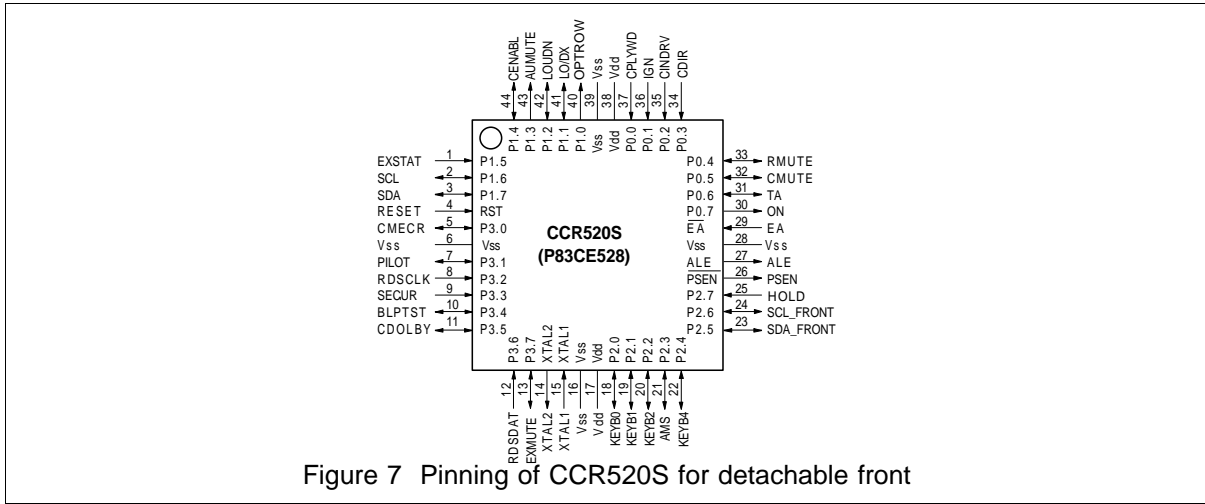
CENABL AUMUTE LOUDN LO/DX OPTROW Vss Vdd CPLYWD IGN CINDRV CDIR

44 43 42 41 40 39 38 37 36 35 34

P1.4 P1.3 P1.2 P1.1 P1.0 Vss Vdd P0.0 P0.1 P0.2 P0.3

EXSTAT 1 P1.5
SCL 2 P1.6
SDA 3 P1.7
RESET 4 RST
CMECR 5 P3.0
Vss 6 Vss
PILOT 7 P3.1
RDSCLK 8 P3.2
SECUR 9 P3.3
BLPTST 10 P3.4
CDOLBY 11 P3.5

CCR520S
(P83CE528)

P0.4 33 RMUTE
P0.5 32 CMUTE
P0.6 31 TA
P0.7 30 ON
EA 29 EA
Vss 28 Vss
ALE 27 ALE
PSEN 26 PSEN
P2.7 25 HOLD
P2.6 24 SCL_FRONT
P2.5 23 SDA_FRONT

P3.6 P3.7 XTAL2 XTAL1 Vss Vdd P2.0 P2.1 P2.2 P2.3 P2.4

12 13 14 15 16 17 18 19 20 21 22

RDSDAT EXMUTE XTAL2 XTAL1 Vss Vdd KEYB0 KEYB1 KEYB2 AMS KEYB4

Figure 7 Pinning of CCR520S for detachable front